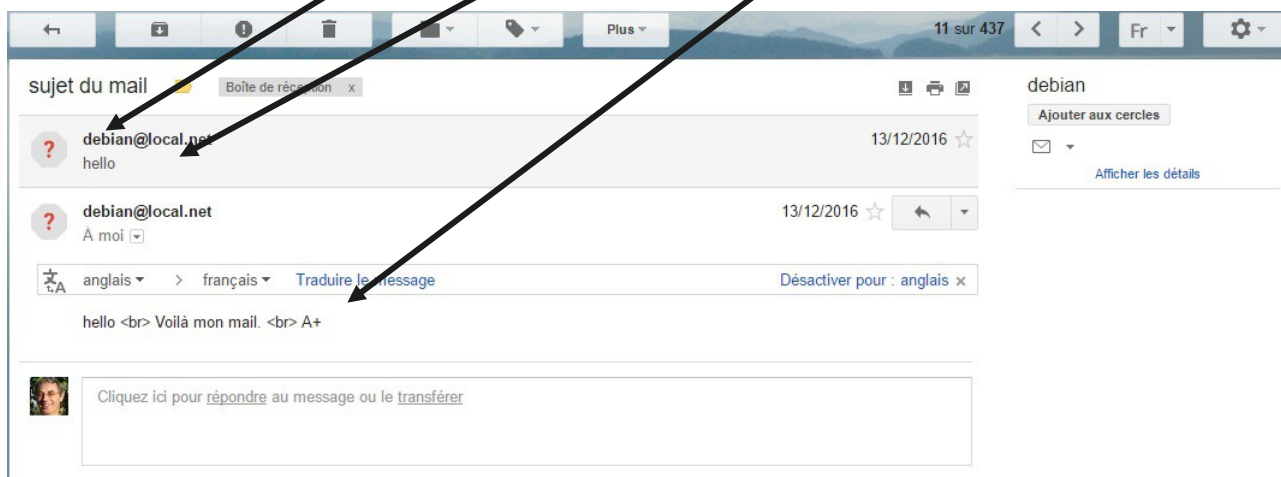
Plus

11 sur 437

Fr

sujet du mail

Boîte de réception x

debian@local.net
hello

13/12/2016

debian@local.net
À moi

13/12/2016

anglais > français Traduire le message

Désactiver pour : anglais ×

hello <br> Voilà mon mail. <br> A+

Cliquez ici pour répondre au message ou le transférer

debian

Ajouter aux cercles

Afficher les détails